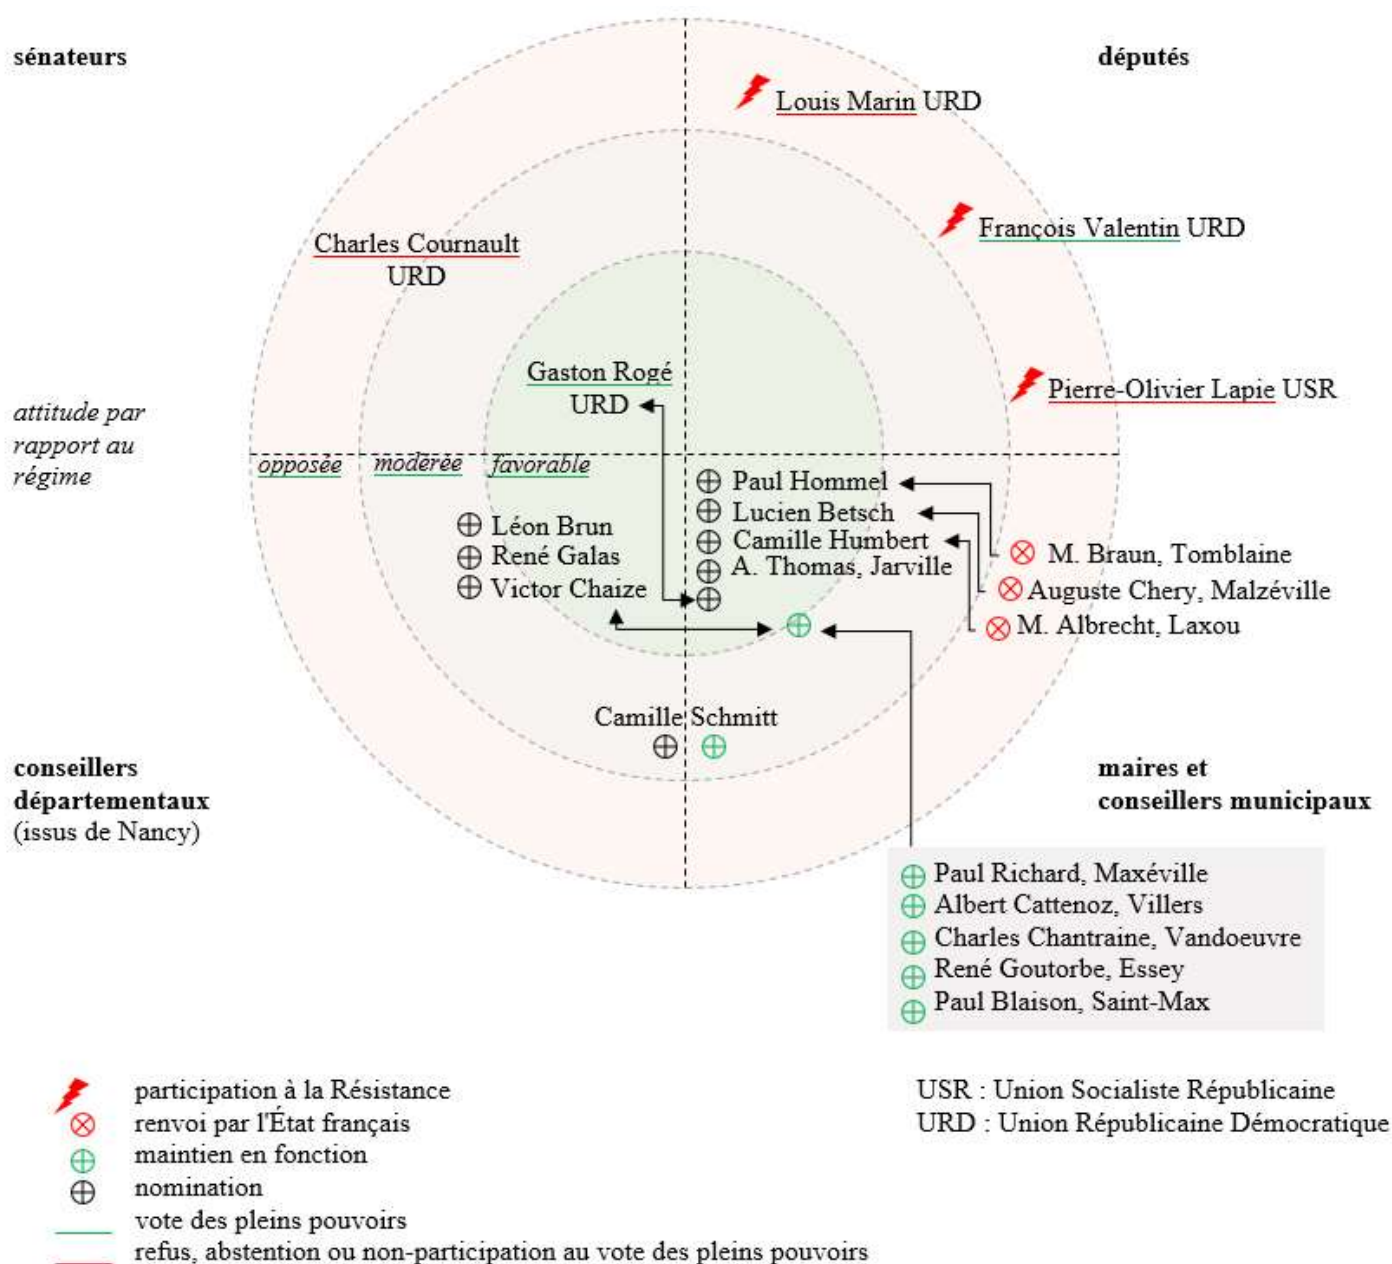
sénateurs

députés

Louis Marin URD

François Valentin URD

Charles Cournault URD

Gaston Rogé URD

Pierre-Olivier Lapie USR

attitude par rapport au régime

opposée modérée favorable

Paul Hommel
Lucien Betsch
Camille Humbert
A. Thomas, Jarville

Léon Brun
René Galas
Victor Chaize

M. Braun, Tomblaine
Auguste Chery, Malzéville
M. Albrecht, Laxou

Camille Schmitt

conseillers départementaux (issus de Nancy)

maires et conseillers municipaux

Paul Richard, Maxéville
Albert Cattenoz, Villers
Charles Chantraine, Vandoeuvre
René Goutorbe, Essey
Paul Blaison, Saint-Max

participation à la Résistance
renvoi par l'État français
maintien en fonction
nomination
vote des pleins pouvoirs
refus, abstention ou non-participation au vote des pleins pouvoirs

USR : Union Socialiste Républicaine
URD : Union Républicaine Démocratique